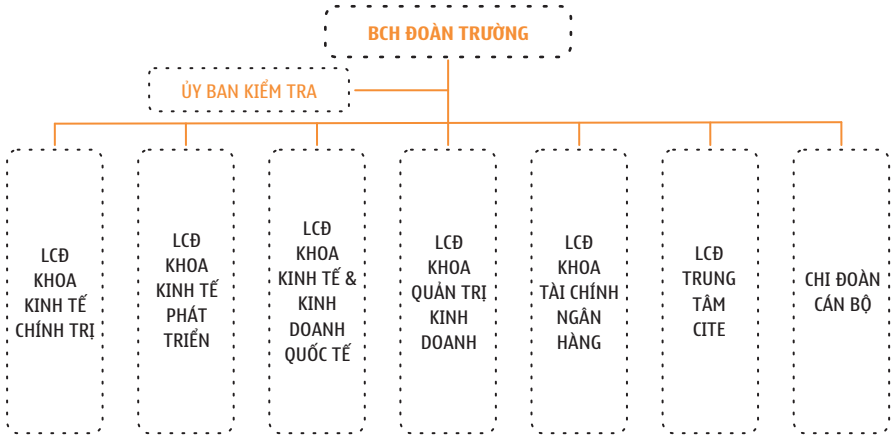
BCH ĐOÀN TRƯỜNG

ỦY BAN KIỂM TRA

LCĐ KHOA KINH TẾ CHÍNH TRỊ

LCĐ KHOA KINH TẾ PHÁT TRIỂN

LCĐ KHOA KINH TẾ & KINH DOANH QUỐC TẾ

LCĐ KHOA QUẢN TRỊ KINH DOANH

LCĐ KHOA TÀI CHÍNH NGÂN HÀNG

LCĐ TRUNG TÂM CITE

CHI ĐOÀN CÁN BỘ